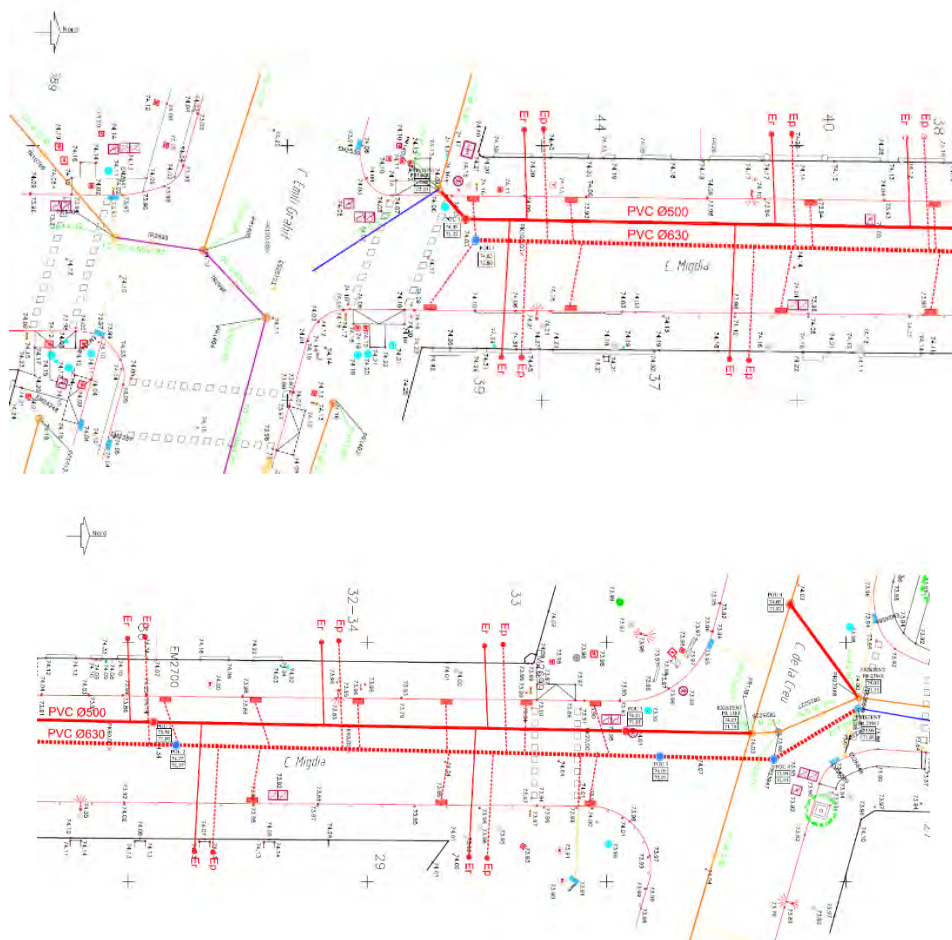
Nord

Er Ep 44 Er Ep 40 Er Ep 38

C. Fratii Grabit

PVC Ø500

PVC Ø630

C. Migdia

Er Ep 39 37 Er Ep

Nord

Er Ep 32-34 Er Ep 33 Er Ep

EM2700

PVC Ø500

PVC Ø630

C. Migdia

C. de la Creu

Er Ep 29 Er Ep